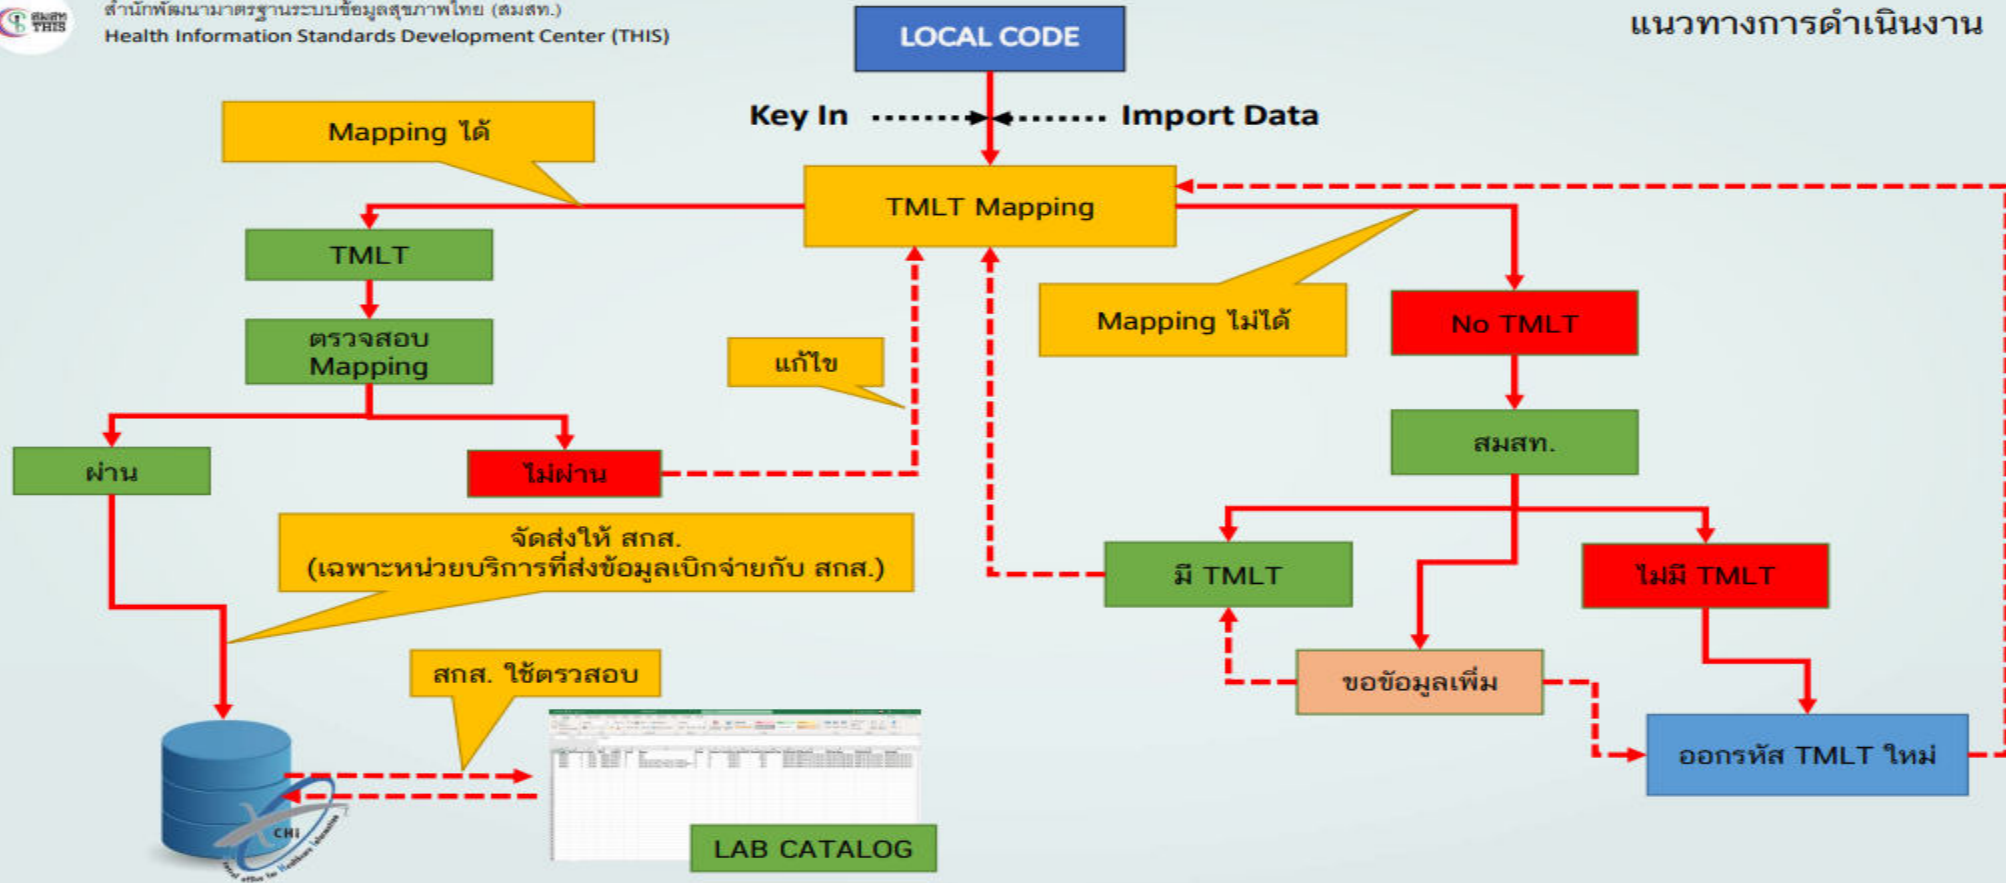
สมสท. THIS

สำนักพัฒนามาตรฐานระบบข้อมูลสุขภาพไทย (สมสท.)
Health Information Standards Development Center (THIS)

LOCAL CODE

แนวทางการดำเนินงาน

Key In

Import Data

Mapping ได้

TMLT Mapping

TMLT

ตรวจสอบ Mapping

แก้ไข

Mapping ไม่ได้

No TMLT

ผ่าน

ไม่ผ่าน

สมสท.

จัดส่งให้ สกส.
(เฉพาะหน่วยบริการที่ส่งข้อมูลเบิกจ่ายกับ สกส.)

มี TMLT

ไม่มี TMLT

สกส. ใช้ตรวจสอบ

ขอข้อมูลเพิ่ม

ออกรหัส TMLT ใหม่

CHI

LAB CATALOG